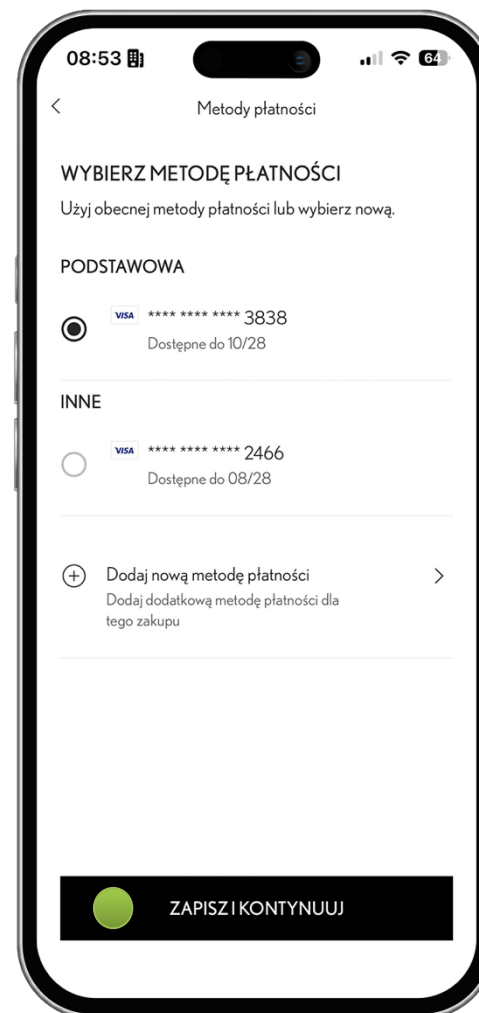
08:53

64

<

Metody płatności

WYBIERZ METODĘ PŁATNOŚCI

Użyj obecnej metody płatności lub wybierz nową.

PODSTAWOWA

VISA **** **** **** 3838
Dostępne do 10/28

INNE

VISA **** **** **** 2466
Dostępne do 08/28

Dodaj nową metodę płatności
Dodaj dodatkową metodę płatności dla tego zakupu

>

ZAPISZ I KONTYNUUJ